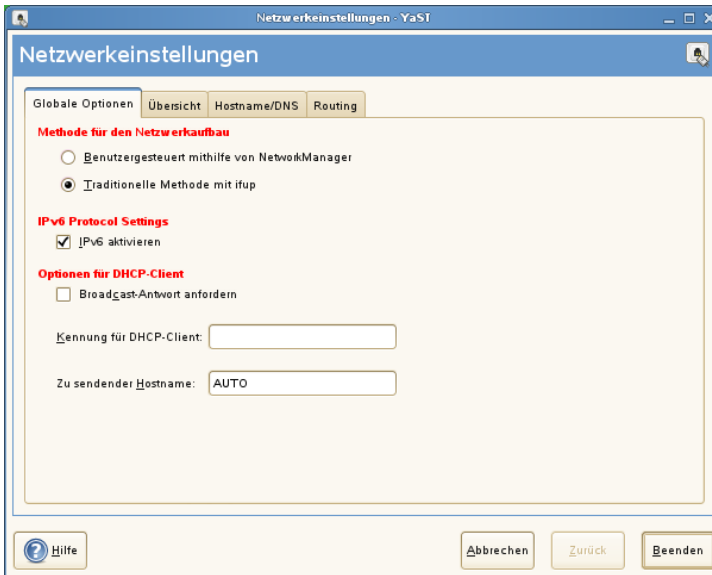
Netzwerkeinstellungen - YaST

Netzwerkeinstellungen

Globale Optionen | Übersicht | Hostname/DNS | Routing

Methode für den Netzwerkaufbau

Benutzergesteuert mithilfe von NetworkManager

Traditionelle Methode mit ifup

IPv6 Protocol Settings

IPv6 aktivieren

Optionen für DHCP-Client

Broadcast-Antwort anfordern

Kennung für DHCP-Client:

Zu sendender Hostname: AUTO

Hilfe

Abbrechen

Zurück

Beenden